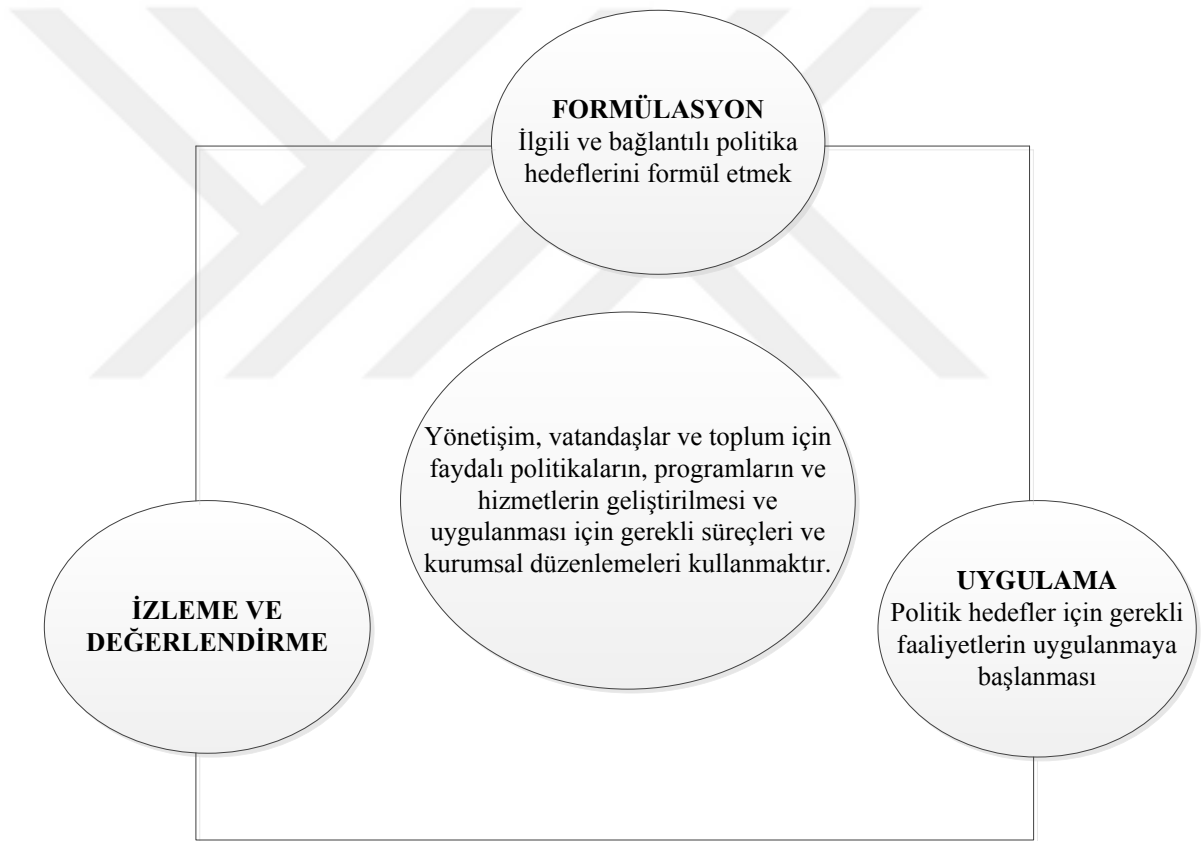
FORMÜLASYON
İlgili ve bağlantılı politika hedeflerini formül etmek

Yönetişim, vatandaşlar ve toplum için faydalı politikaların, programların ve hizmetlerin geliştirilmesi ve uygulanması için gerekli süreçleri ve kurumsal düzenlemeleri kullanmaktır.

İZLEME VE DEĞERLENDİRME

UYGULAMA
Politik hedefler için gerekli faaliyetlerin uygulanmaya başlanması